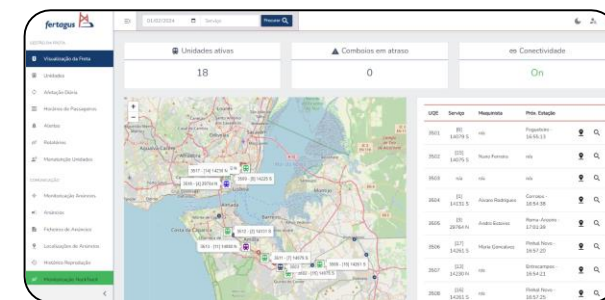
fertagus

01/02/2024 Serviço Pesquisar

Visualização da Frota
Unidades
Afetação Diária
Horários de Passageiros
Alertas
Relatórios
Manutenção Unidades
Monitorização Anúncios
Anúncios
Ficheiros de Anúncios
Localizações de Anúncios
Histórico Reprodução
Monitorização Northlink

Unidades ativas
18

Comboios em atraso
0

Conectividade
On

| UQE | Serviço | Maquinista | Próx. Estação |
|---|---|---|---|
| 3501 | (8) 14079 S | n/a | Pragal/Setúbal - 16:55:13 |
| 3502 | (23) 14075 S | Nuno Ferreira | n/a |
| 3503 | n/a | n/a | n/a |
| 3504 | (3) 14131 S | Alvaro Rodrigues | Coroios - 16:54:38 |
| 3505 | (2) 28784 N | André Estorno | Roma-Areeiro - 17:02:39 |
| 3506 | (17) 14261 S | Maria Gonçalves | Pinhal Novo - 16:57:25 |
| 3507 | (13) 14230 N | n/a | Entrecampos - 16:54:21 |
| 3508 | (16) 14261 S | n/a | Pinhal Novo - 16:57:25 |

3517 - [14] 14276 S
3509 - [4] 20750 N
3503 - [8] 14225 S
3512 - [3] 14217 S
3511 - [11] 14800 N
3515 - [1] 14075 S
3509 - [15] 14261 S